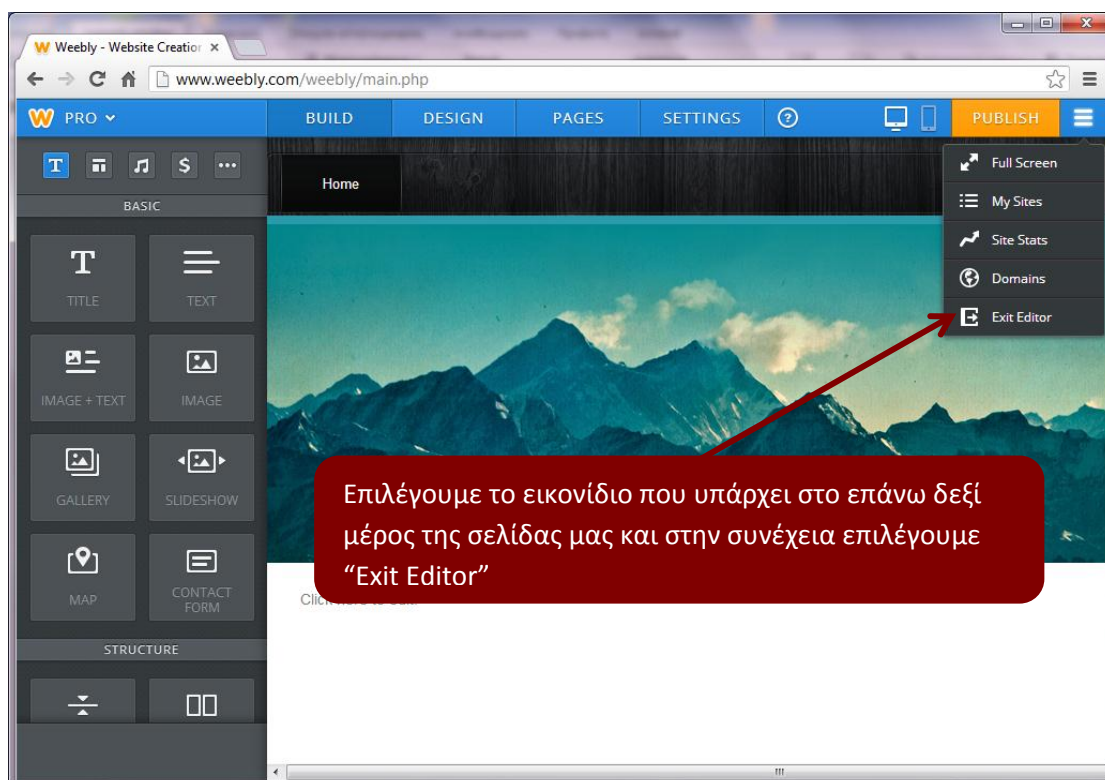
Weebly - Website Creation ×

www.weebly.com/weebly/main.php

PRO

BUILD
DESIGN
PAGES
SETTINGS

PUBLISH

Full Screen
My Sites
Site Stats
Domains
Exit Editor

BASIC

TITLE
TEXT
IMAGE + TEXT
IMAGE
GALLERY
SLIDESHOW
MAP
CONTACT FORM

STRUCTURE

Home

Click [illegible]

Επιλέγουμε το εικονίδιο που υπάρχει στο επάνω δεξί μέρος της σελίδας μας και στην συνέχεια επιλέγουμε “Exit Editor”